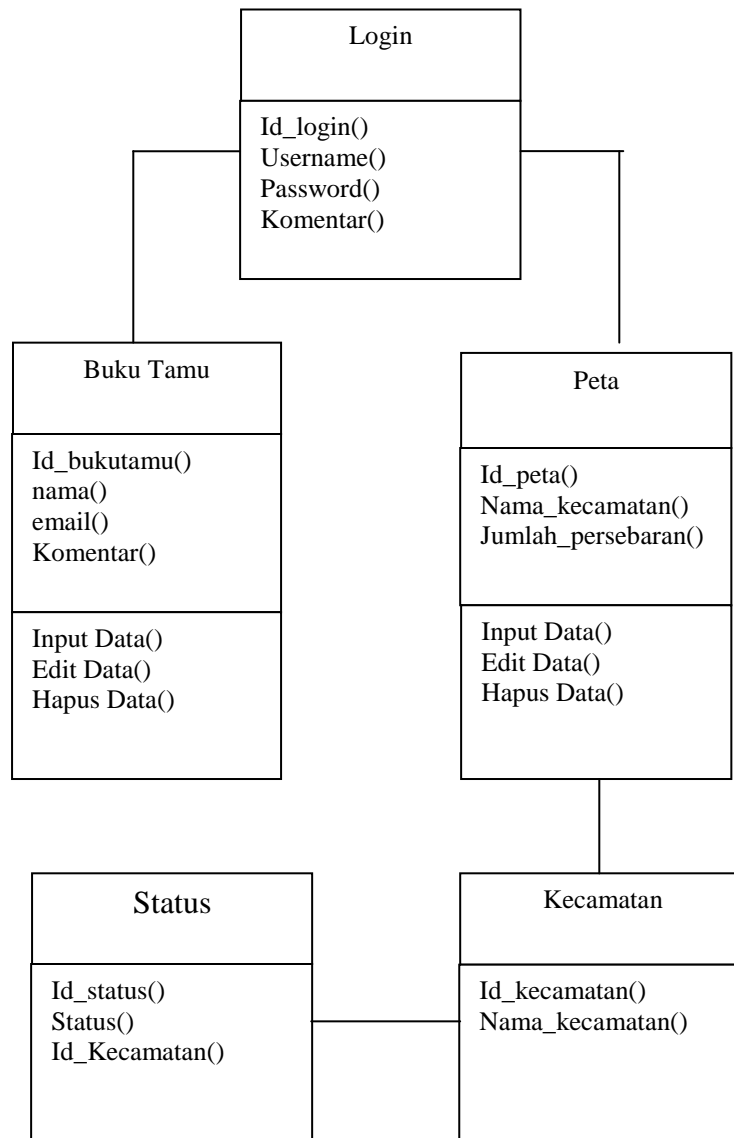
Login

Id_login()
Username()
Password()
Komentar()

Buku Tamu

Id_bukutamu()
nama()
email()
Komentar()

Input Data()
Edit Data()
Hapus Data()

Peta

Id_peta()
Nama_kecamatan()
Jumlah_persebaran()

Input Data()
Edit Data()
Hapus Data()

Status

Id_status()
Status()
Id_Kecamatan()

Kecamatan

Id_kecamatan()
Nama_kecamatan()